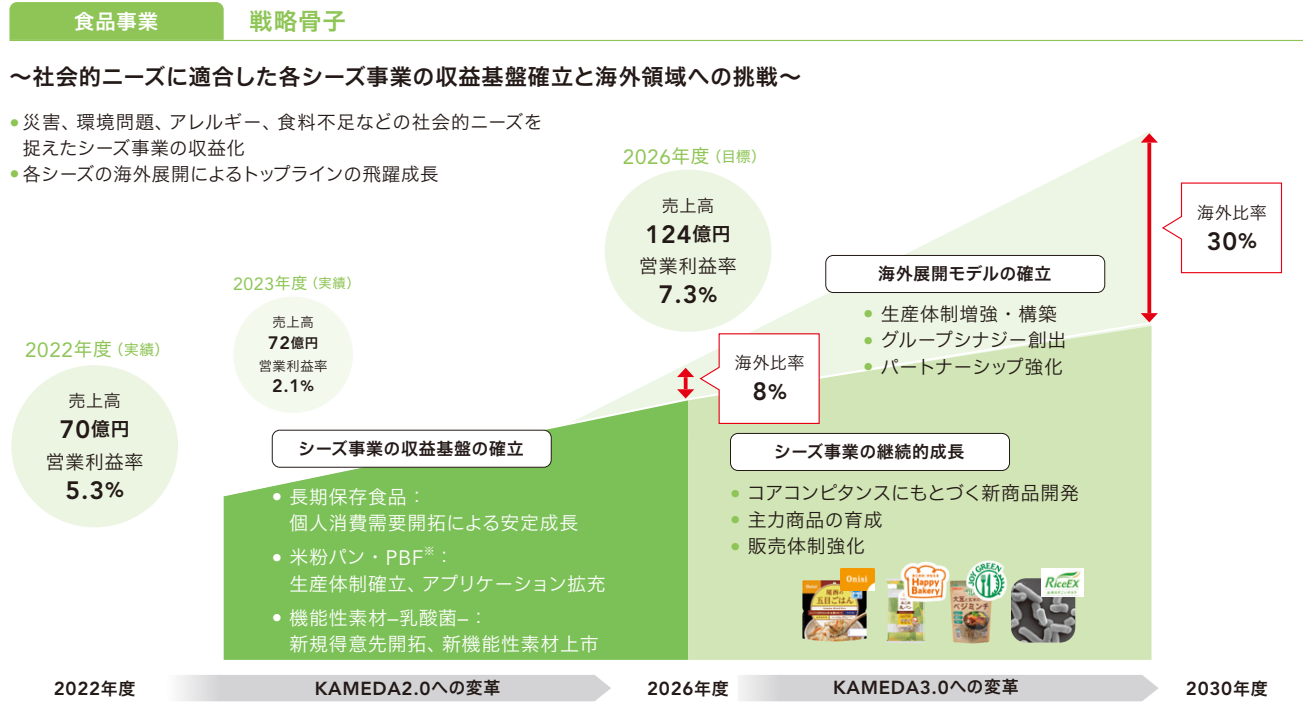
食品事業　戦略骨子

〜社会的ニーズに適合した各シーズ事業の収益基盤確立と海外領域への挑戦〜

• 災害、環境問題、アレルギー、食料不足などの社会的ニーズを捉えたシーズ事業の収益化
• 各シーズの海外展開によるトップラインの飛躍成長

2022年度（実績）
売上高
70億円
営業利益率
5.3%

2023年度（実績）
売上高
72億円
営業利益率
2.1%

2026年度（目標）
売上高
124億円
営業利益率
7.3%

海外比率
30%

海外展開モデルの確立
• 生産体制増強・構築
• グループシナジー創出
• パートナーシップ強化

海外比率
8%

シーズ事業の収益基盤の確立
• 長期保存食品：
個人消費需要開拓による安定成長
• 米粉パン・PBF※：
生産体制確立、アプリケーション拡充
• 機能性素材−乳酸菌−：
新規得意先開拓、新機能性素材上市

シーズ事業の継続的成長
• コアコンピタンスにもとづく新商品開発
• 主力商品の育成
• 販売体制強化

Onisi
五目ごはん
Happy Bakery
SOY GREEN
ベジミンチ
RiceEX

2022年度　KAMEDA2.0への変革　2026年度　KAMEDA3.0への変革　2030年度